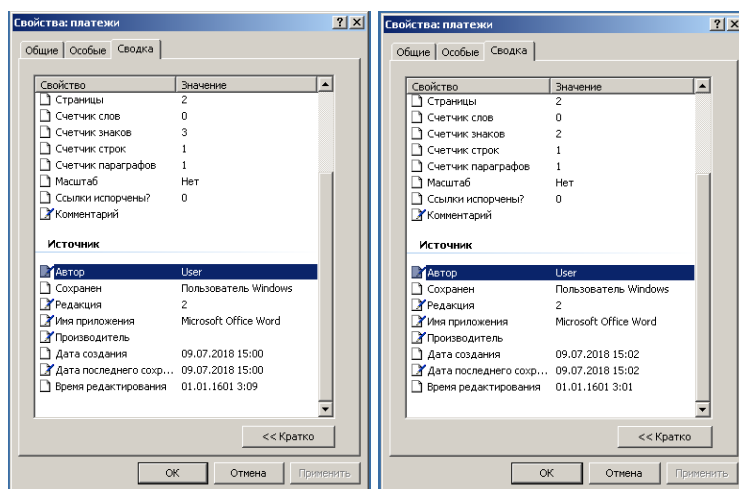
Свойства: платежи ? X

Общие | Особые | Сводка

| Свойство | Значение |
|---|---|
| Страницы | 2 |
| Счетчик слов | 0 |
| Счетчик знаков | 3 |
| Счетчик строк | 1 |
| Счетчик параграфов | 1 |
| Масштаб | Нет |
| Ссылки испорчены? | 0 |
| Комментарий | |

Источник

| Свойство | Значение |
|---|---|
| Автор | User |
| Сохранен | Пользователь Windows |
| Редакция | 2 |
| Имя приложения | Microsoft Office Word |
| Производитель | |
| Дата создания | 09.07.2018 15:00 |
| Дата последнего сохр... | 09.07.2018 15:00 |
| Время редактирования | 01.01.1601 3:09 |

<< Кратко

OK | Отмена | Применить

Свойства: платежи ? X

Общие | Особые | Сводка

| Свойство | Значение |
|---|---|
| Страницы | 2 |
| Счетчик слов | 0 |
| Счетчик знаков | 2 |
| Счетчик строк | 1 |
| Счетчик параграфов | 1 |
| Масштаб | Нет |
| Ссылки испорчены? | 0 |
| Комментарий | |

Источник

| Свойство | Значение |
|---|---|
| Автор | User |
| Сохранен | Пользователь Windows |
| Редакция | 2 |
| Имя приложения | Microsoft Office Word |
| Производитель | |
| Дата создания | 09.07.2018 15:02 |
| Дата последнего сохр... | 09.07.2018 15:02 |
| Время редактирования | 01.01.1601 3:01 |

<< Кратко

OK | Отмена | Применить